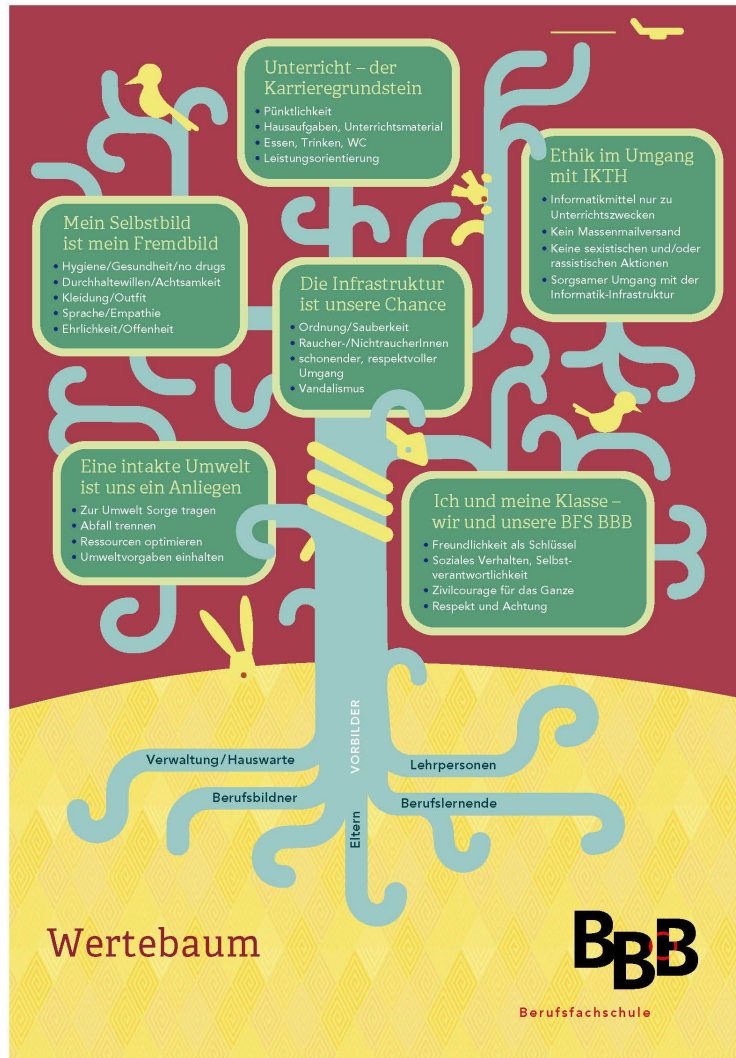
Unterricht – der Karrieregrundstein

- Pünktlichkeit
- Hausaufgaben, Unterrichtsmaterial
- Essen, Trinken, WC
- Leistungsorientierung

Ethik im Umgang mit IKTH

- Informatikmittel nur zu Unterrichtszwecken
- Kein Massenmailversand
- Keine sexistischen und/oder rassistischen Aktionen
- Sorgsamer Umgang mit der Informatik-Infrastruktur

Mein Selbstbild ist mein Fremdbild

- Hygiene/Gesundheit/no drugs
- Durchhaltewillen/Achtsamkeit
- Kleidung/Outfit
- Sprache/Empathie
- Ehrlichkeit/Offenheit

Die Infrastruktur ist unsere Chance

- Ordnung/Sauberkeit
- Raucher-/NichtraucherInnen
- schonender, respektvoller Umgang
- Vandalismus

Eine intakte Umwelt ist uns ein Anliegen

- Zur Umwelt Sorge tragen
- Abfall trennen
- Ressourcen optimieren
- Umweltvorgaben einhalten

Ich und meine Klasse – wir und unsere BFS BBB

- Freundlichkeit als Schlüssel
- Soziales Verhalten, Selbstverantwortlichkeit
- Zivilcourage für das Ganze
- Respekt und Achtung

VORBILDER

Verwaltung/Hauswarte

Lehrpersonen

Berufsbildner

Berufslernende

Eltern

Wertebaum

BBB

Berufsfachschule